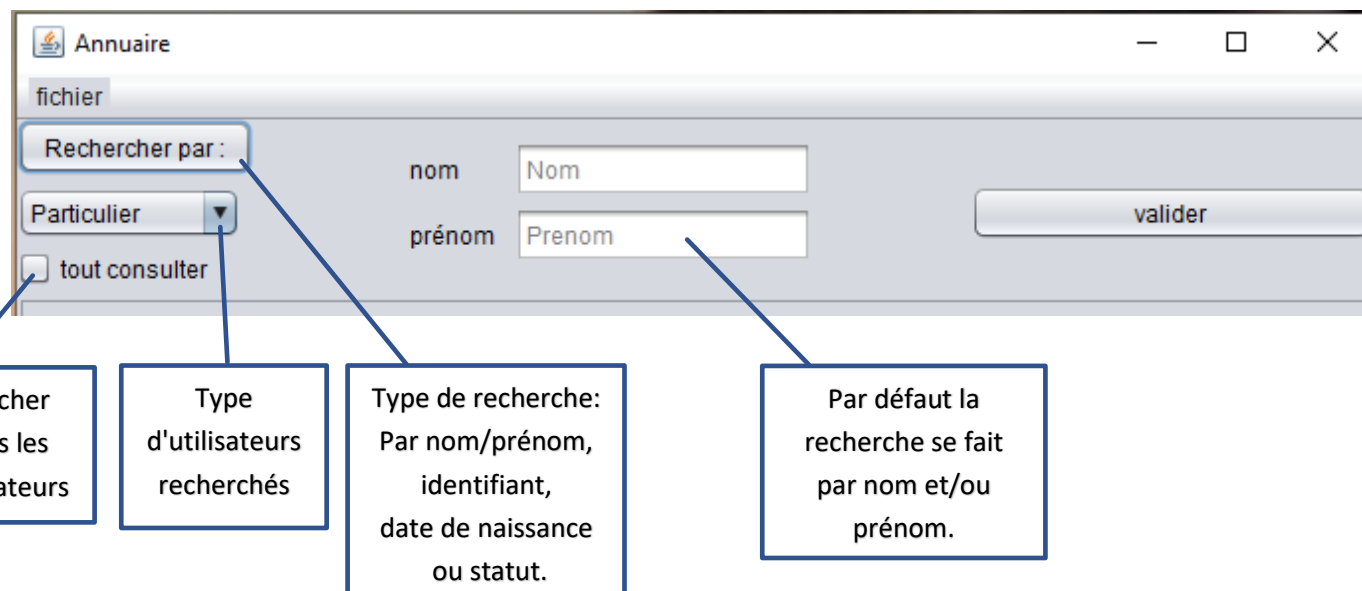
Annuaire

fichier

Rechercher par :

nom Nom

prénom Prenom

valider

Particulier

tout consulter

cher
s les
ateurs

Type d'utilisateurs recherchés

Type de recherche: Par nom/prénom, identifiant, date de naissance ou statut.

Par défaut la recherche se fait par nom et/ou prénom.